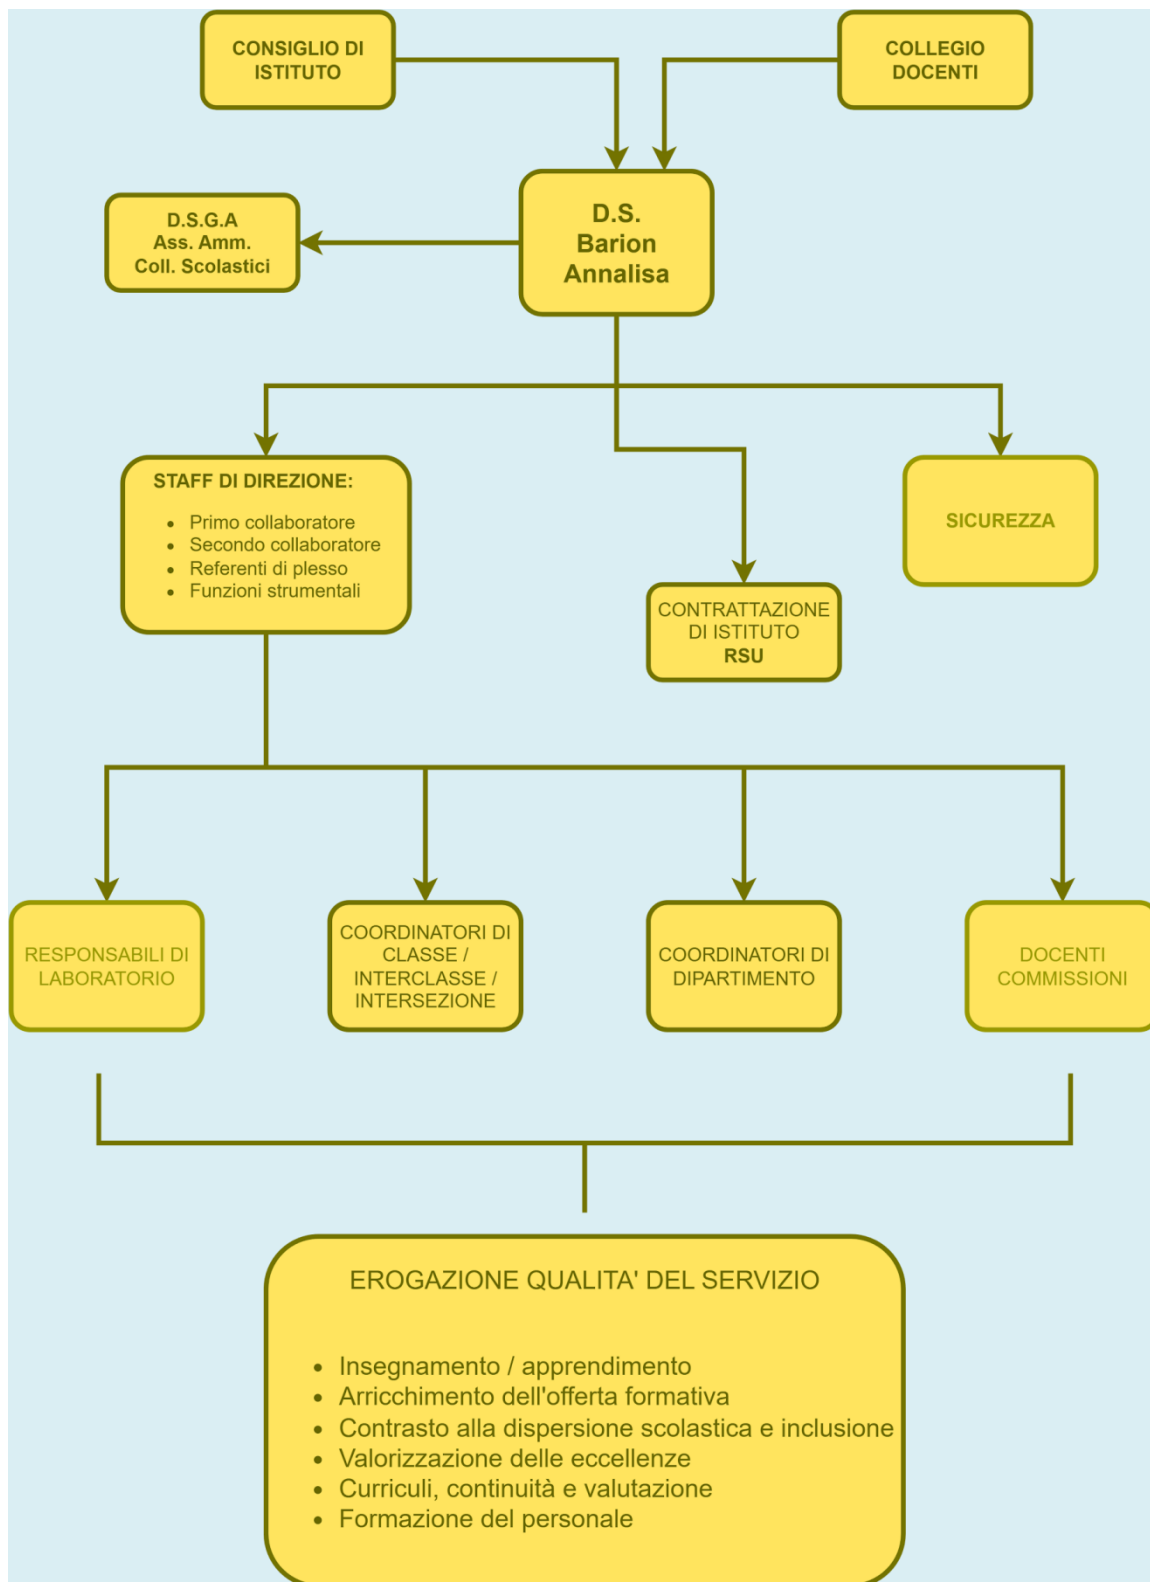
CONSIGLIO DI ISTITUTO

COLLEGIO DOCENTI

D.S.G.A
Ass. Amm.
Coll. Scolastici

D.S.
Barion
Annalisa

STAFF DI DIREZIONE:

- Primo collaboratore
- Secondo collaboratore
- Referenti di plesso
- Funzioni strumentali

CONTRATTAZIONE DI ISTITUTO
RSU

SICUREZZA

RESPONSABILI DI LABORATORIO

COORDINATORI DI CLASSE / INTERCLASSE / INTERSEZIONE

COORDINATORI DI DIPARTIMENTO

DOCENTI COMMISSIONI

EROGAZIONE QUALITA' DEL SERVIZIO

- Insegnamento / apprendimento
- Arricchimento dell'offerta formativa
- Contrasto alla dispersione scolastica e inclusione
- Valorizzazione delle eccellenze
- Curriculi, continuità e valutazione
- Formazione del personale